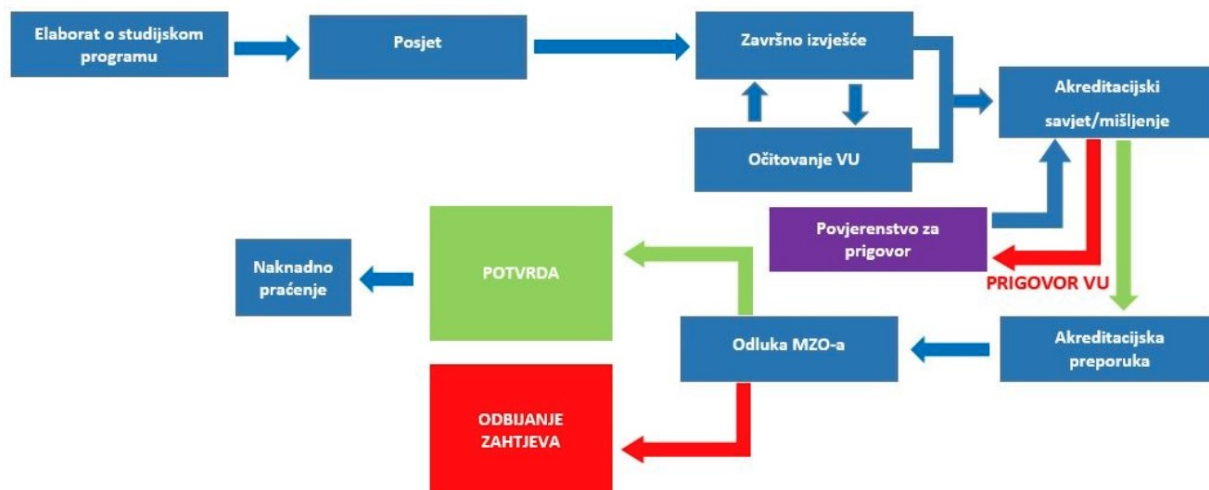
Elaborat o studijskom programu

Posjet

Završno izvješće

Očitovanje VU

Akreditacijski savjet/mišljenje

Povjerenstvo za prigovor

PRIGOVOR VU

Naknadno praćenje

POTVRDA

Odluka MZO-a

Akreditacijska preporuka

ODBIJANJE ZAHTJEVA